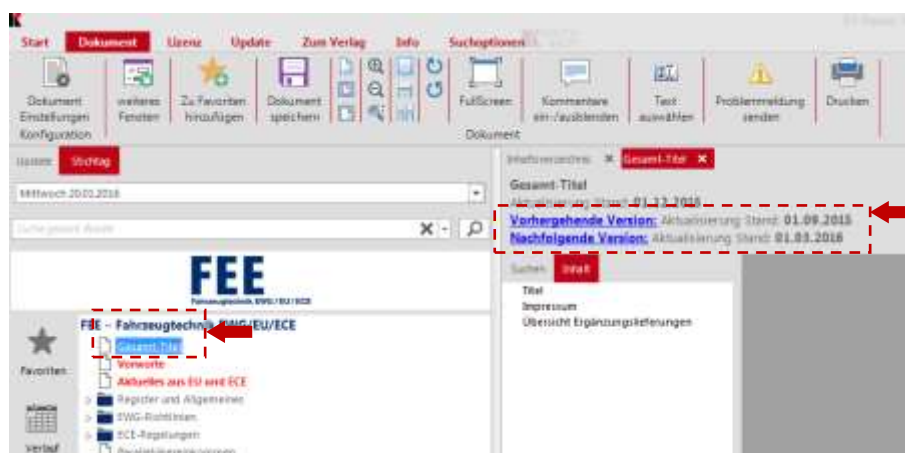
Start Dokument Lizenz Update Zum Verlag Info Suchoptionen

Dokument Einstellungen Konfiguration
weiteres Fenster
Zu Favoriten hinzufügen
Dokument speichern
FullScreen
Kommentare ein-/ausblenden
Text auswählen
Problemmeldung senden
Drucken
Dokument

Stichtag

Mittwoch 20.01.2016

FEE
Fahrzeugtechnik EWG/EU/ECE

FEE – Fahrzeugtechnik EWG/EU/ECE
Gesamt-Titel
Vorworte
Aktuelles aus EU und ECE
Register und Allgemeines
EWG-Richtlinien
ECE-Regelungen

Favoriten
Verlauf

Inhaltsverzeichnis
Gesamt-Titel

Gesamt-Titel
Aktualisierung Stand: 01.12.2015
Vorhergehende Version: Aktualisierung Stand: 01.09.2015
Nachfolgende Version: Aktualisierung Stand: 01.03.2016

Suchen Inhalt
Titel
Impressum
Übersicht Ergänzungslieferungen